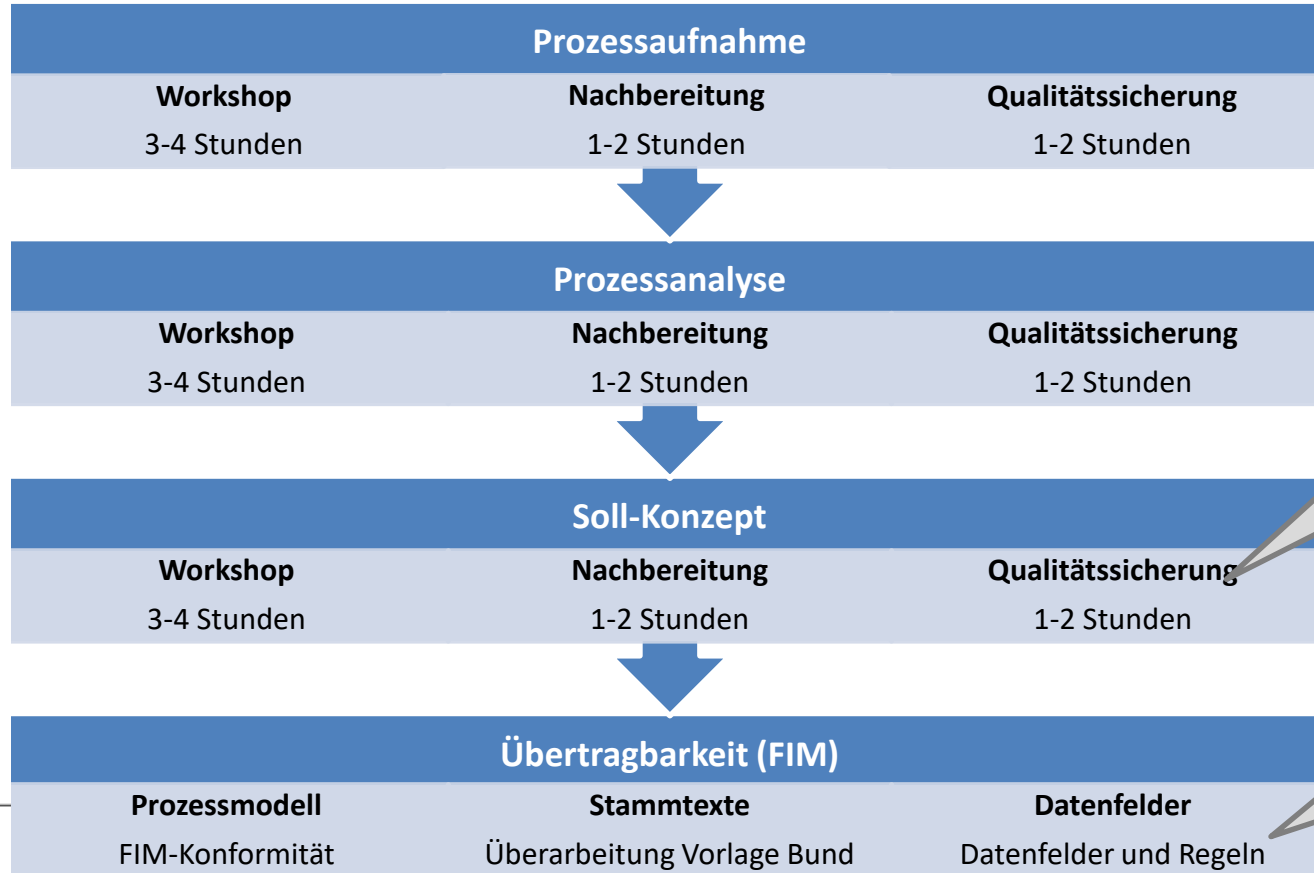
Prozessaufnahme

| Workshop | Nachbereitung | Qualitätssicherung |
|---|---|---|
| 3-4 Stunden | 1-2 Stunden | 1-2 Stunden |

Prozessanalyse

| Workshop | Nachbereitung | Qualitätssicherung |
|---|---|---|
| 3-4 Stunden | 1-2 Stunden | 1-2 Stunden |

Soll-Konzept

| Workshop | Nachbereitung | Qualitätssicherung |
|---|---|---|
| 3-4 Stunden | 1-2 Stunden | 1-2 Stunden |

Übertragbarkeit (FIM)

| Prozessmodell | Stammtexte | Datenfelder |
|---|---|---|
| FIM-Konformität | Überarbeitung Vorlage Bund | Datenfelder und Regeln |